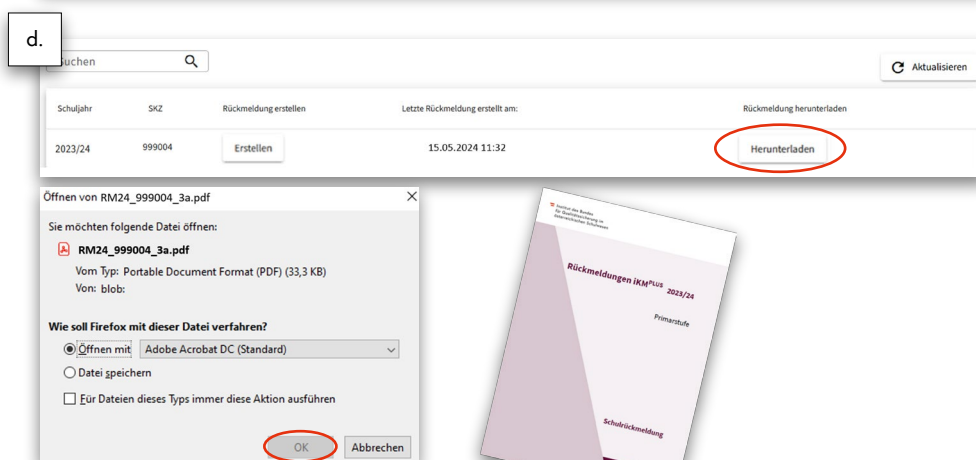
d.

Suchen

Aktualisieren

| Schuljahr | SKZ | Rückmeldung erstellen | Letzte Rückmeldung erstellt am: | Rückmeldung herunterladen |
|---|---|---|---|---|
| 2023/24 | 999004 | Erstellen | 15.05.2024 11:32 | Herunterladen |

Öffnen von RM24_999004_3a.pdf

Sie möchten folgende Datei öffnen:

RM24_999004_3a.pdf
Vom Typ: Portable Document Format (PDF) (33,3 KB)
Von: blob:

Wie soll Firefox mit dieser Datei verfahren?

Öffnen mit Adobe Acrobat DC (Standard)

Datei speichern

Für Dateien dieses Typs immer diese Aktion ausführen

OK Abbrechen

Institut des Bundes für Qualitätssicherung im österreichischen Schulwesen

Rückmeldungen iKM$^{PLUS}$ 2023/24

Primarstufe

Schulrückmeldung